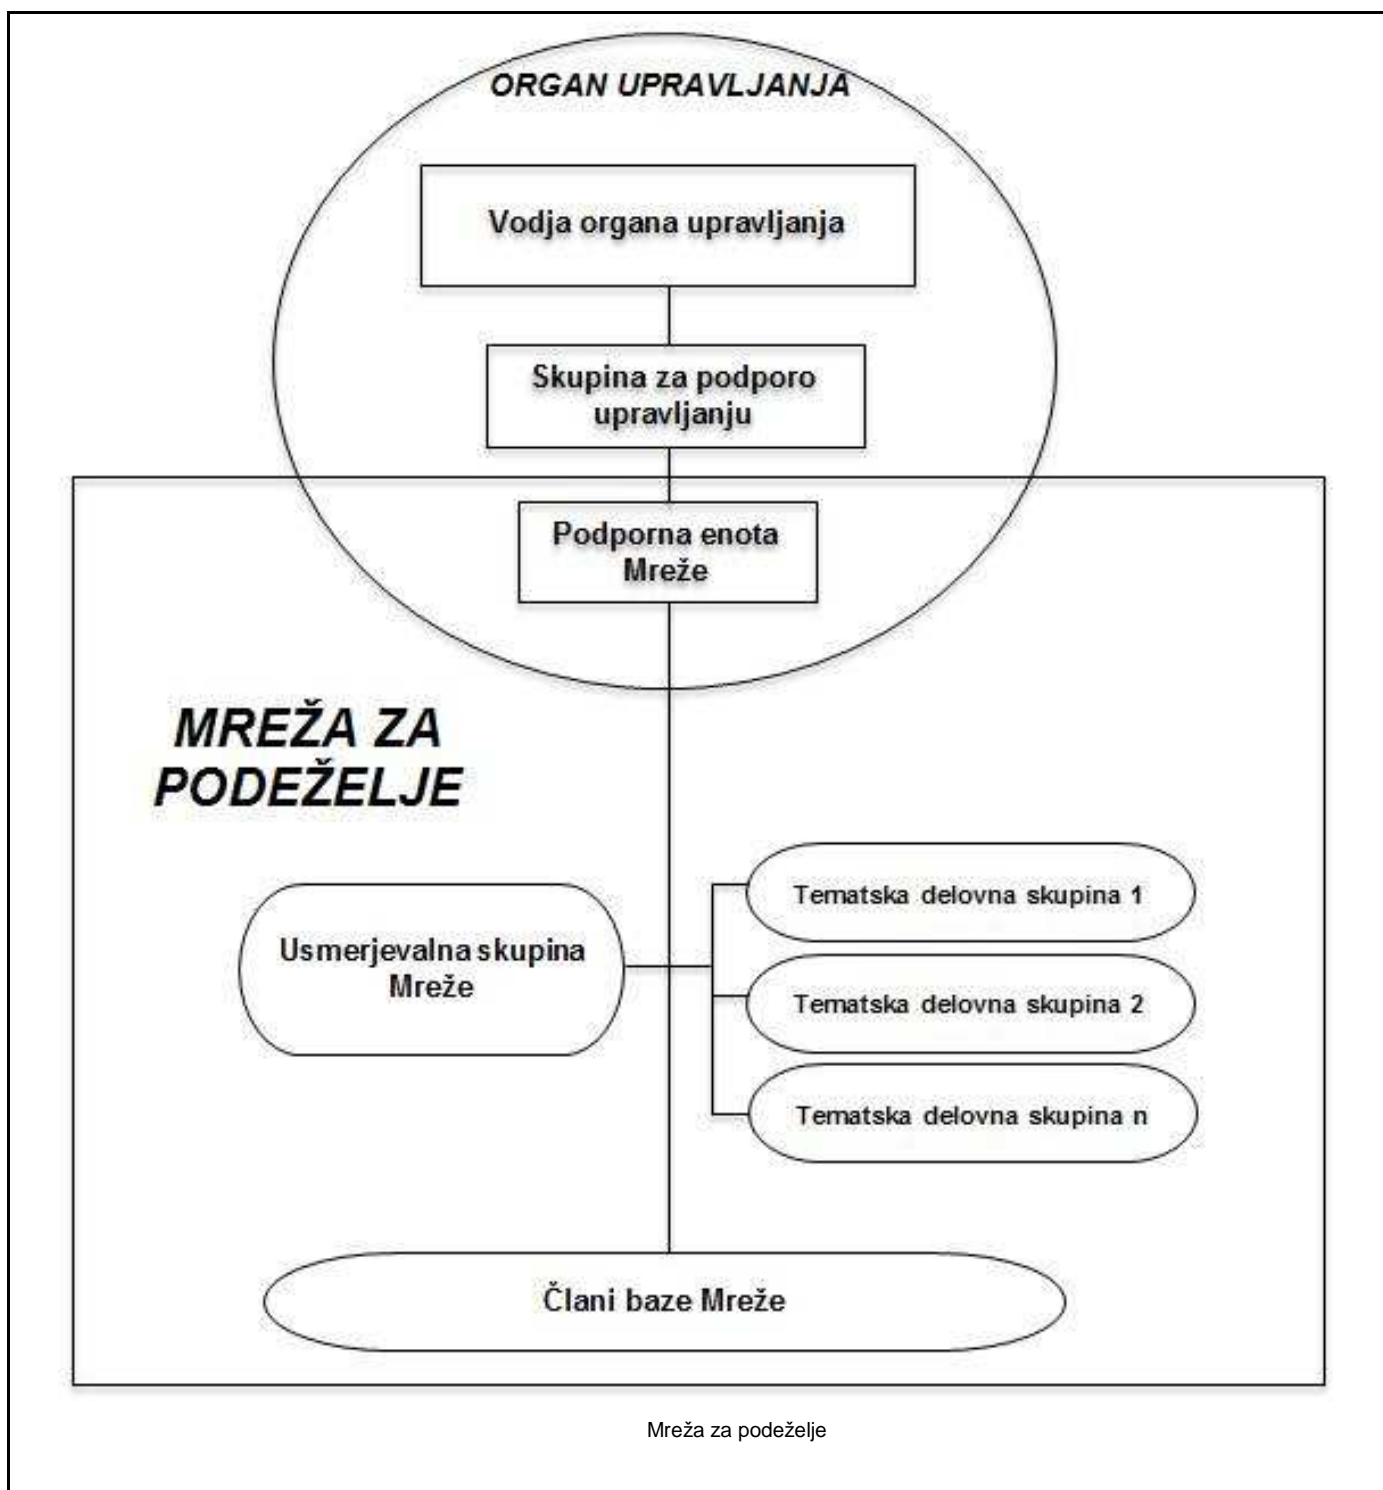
ORGAN UPRAVLJANJA

Vodja organa upravljanja

Skupina za podporo upravljanju

Podporna enota Mreže

MREŽA ZA PODEŽELJE

Usmerjevalna skupina Mreže

Tematska delovna skupina 1

Tematska delovna skupina 2

Tematska delovna skupina n

Člani baze Mreže

Mreža za podeželje